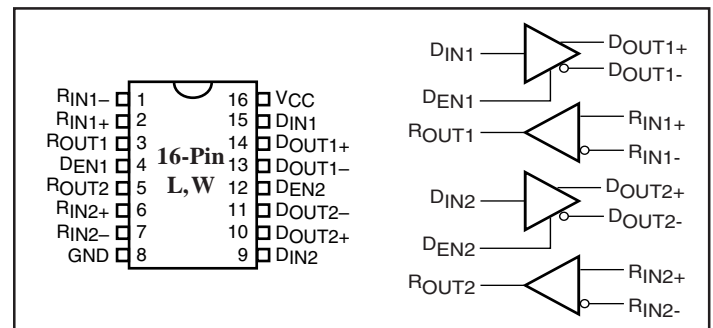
RIN1– 1
RIN1+ 2
ROUT1 3
DEN1 4
ROUT2 5
RIN2+ 6
RIN2– 7
GND 8

16-Pin
L, W

16 VCC
15 DIN1
14 DOUT1+
13 DOUT1–
12 DEN2
11 DOUT2–
10 DOUT2+
9 DIN2

DIN1
DOUT1+
DOUT1-
DEN1
ROUT1
RIN1+
RIN1-
DIN2
DOUT2+
DOUT2-
DEN2
ROUT2
RIN2+
RIN2-